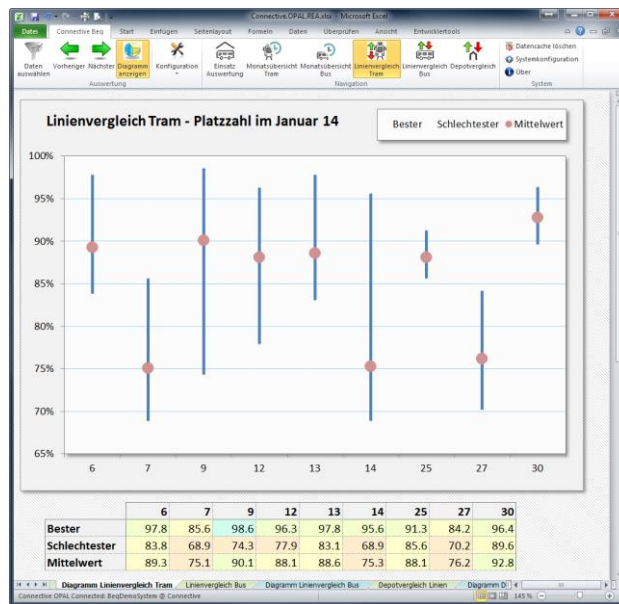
Connective.OPAL.REA.xlsx - Microsoft Excel

Datei | Connective Beq | Start | Einfügen | Seitenlayout | Formeln | Daten | Überprüfen | Ansicht | Entwicklertools

Daten auswählen | Vorheriger | Nächster | Diagramm anzeigen | Konfiguration | Einsatz Auswertung | Monatsübersicht Tram | Monatsübersicht Bus | Linienvergleich Tram | Linienvergleich Bus | Depotvergleich | Datencache löschen | Systemkonfiguration | Über

Auswertung | Navigation | System

Linienvergleich Tram - Platzzahl im Januar 14

Bester Schlechtester Mittelwert

100%
95%
90%
85%
80%
75%
70%
65%

6 7 9 12 13 14 25 27 30

| | 6 | 7 | 9 | 12 | 13 | 14 | 25 | 27 | 30 |
|---|---|---|---|---|---|---|---|---|---|
| Bester | 97.8 | 85.6 | 98.6 | 96.3 | 97.8 | 95.6 | 91.3 | 84.2 | 96.4 |
| Schlechtester | 83.8 | 68.9 | 74.3 | 77.9 | 83.1 | 68.9 | 85.6 | 70.2 | 89.6 |
| Mittelwert | 89.3 | 75.1 | 90.1 | 88.1 | 88.6 | 75.3 | 88.1 | 76.2 | 92.8 |

Diagramm Linienvergleich Tram | Linienvergleich Bus | Diagramm Linienvergleich Bus | Depotvergleich Linien | Diagramm D

Connective OPAL Connected: BeqDemoSystem @ Connective | 145 %